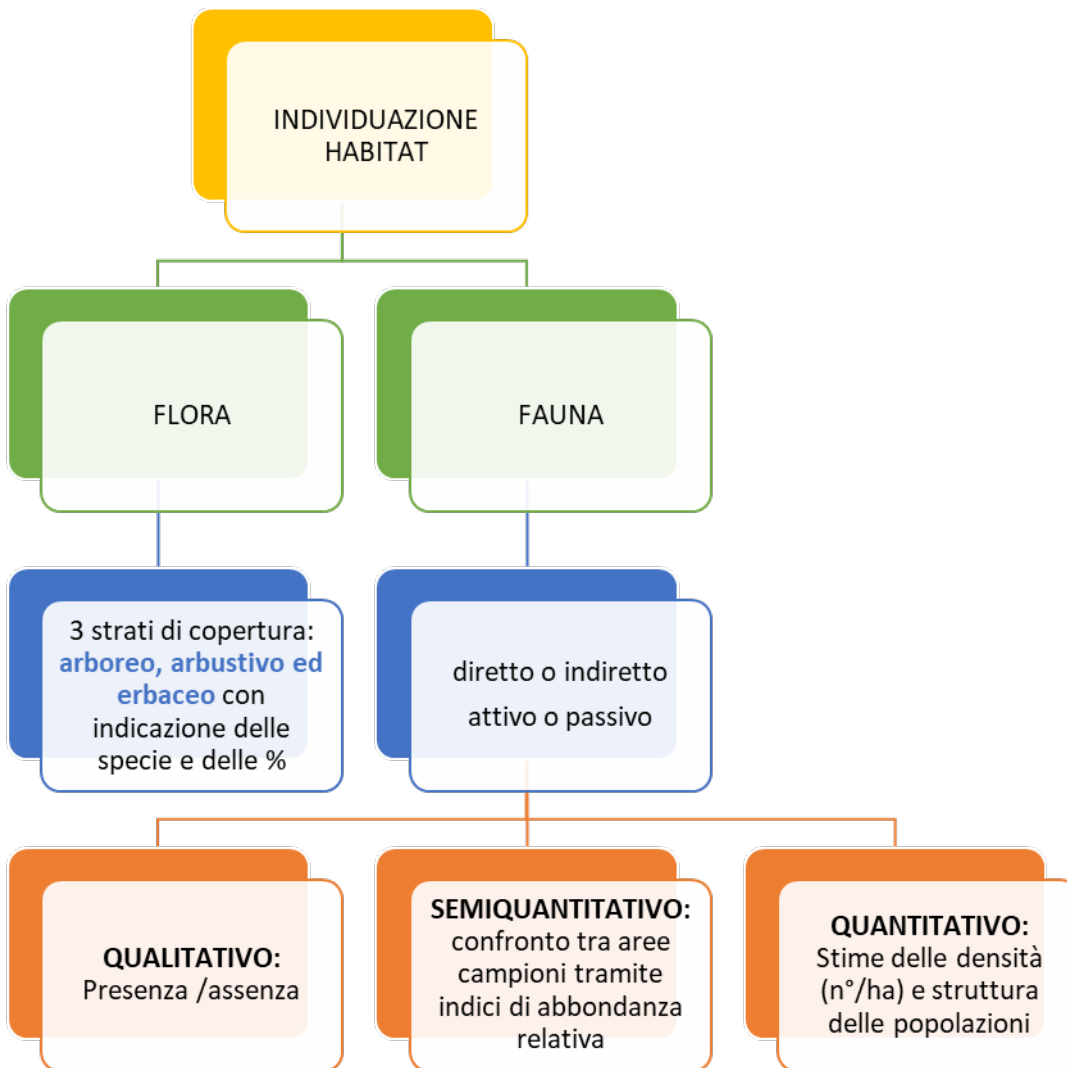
INDIVIDUAZIONE HABITAT

FLORA

FAUNA

3 strati di copertura: arboreo, arbustivo ed erbaceo con indicazione delle specie e delle %

diretto o indiretto
attivo o passivo

QUALITATIVO:
Presenza /assenza

SEMIQUANTITATIVO:
confronto tra aree campioni tramite indici di abbondanza relativa

QUANTITATIVO:
Stime delle densità (n°/ha) e struttura delle popolazioni